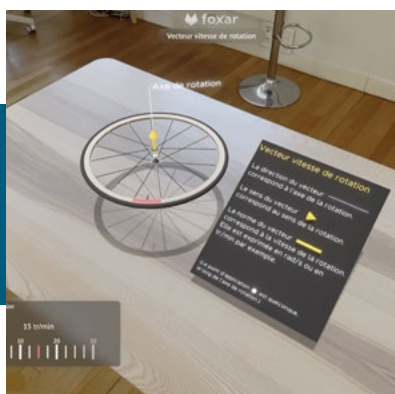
foxar
Vecteur vitesse de rotation

Axe de rotation

Vecteur vitesse de rotation

La direction du vecteur correspond à l'axe de la rotation.

Le sens du vecteur correspond au sens de la rotation.

La norme du vecteur correspond à la vitesse de la rotation. Elle est exprimée en rad/s ou en tr/min par exemple.

Le point d'application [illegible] est quelconque le long de l'axe de rotation

15 tr/min
10 20 30